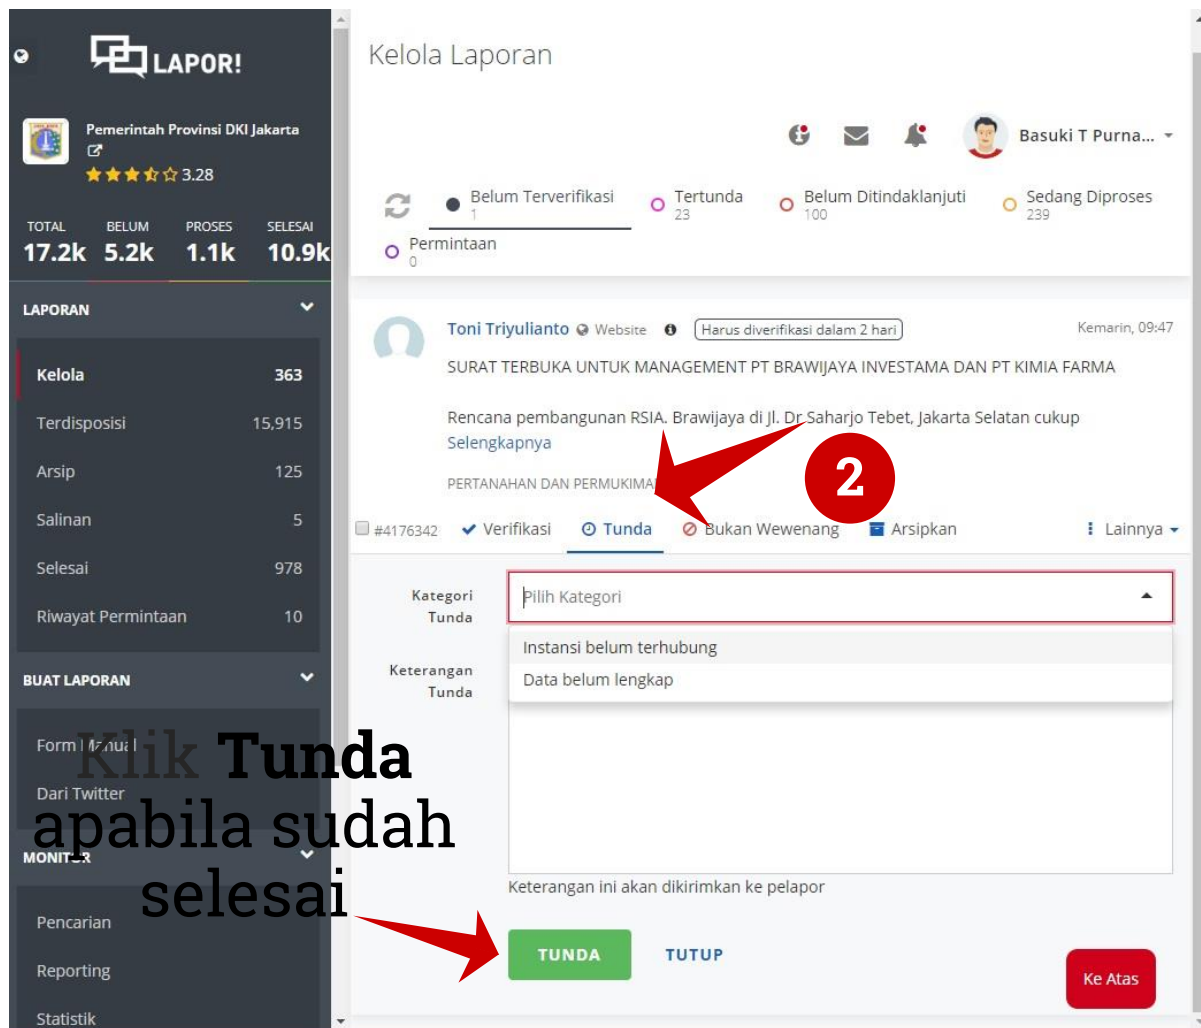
LAPOR!

Pemerintah Provinsi DKI Jakarta

3.28

| TOTAL | BELUM | PROSES | SELESAI |
|---|---|---|---|
| 17.2k | 5.2k | 1.1k | 10.9k |

LAPORAN

Kelola 363

Terdisposisi 15,915

Arsip 125

Salinan 5

Selesai 978

Riwayat Permintaan 10

BUAT LAPORAN

Form Manual

Dari Twitter

MONITOR

Pencarian

Reporting

Statistik

Kelola Laporan

Basuki T Purna...

Belum Terverifikasi 1

Tertunda 23

Belum Ditindaklanjuti 100

Sedang Diproses 239

Permintaan 0

Toni Triyulianto Website Harus diverifikasi dalam 2 hari Kemarin, 09:47

SURAT TERBUKA UNTUK MANAGEMENT PT BRAWIJAYA INVESTAMA DAN PT KIMIA FARMA

Rencana pembangunan RSIA. Brawijaya di Jl. Dr Saharjo Tebet, Jakarta Selatan cukup Selengkapnya

PERTANAHAN DAN PERMUKIMA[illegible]

2

#4176342 Verifikasi Tunda Bukan Wewenang Arsipkan Lainnya

Kategori Tunda

Pilih Kategori

Instansi belum terhubung

Data belum lengkap

Keterangan Tunda

Klik Tunda apabila sudah selesai

Keterangan ini akan dikirimkan ke pelapor

TUNDA TUTUP

Ke Atas